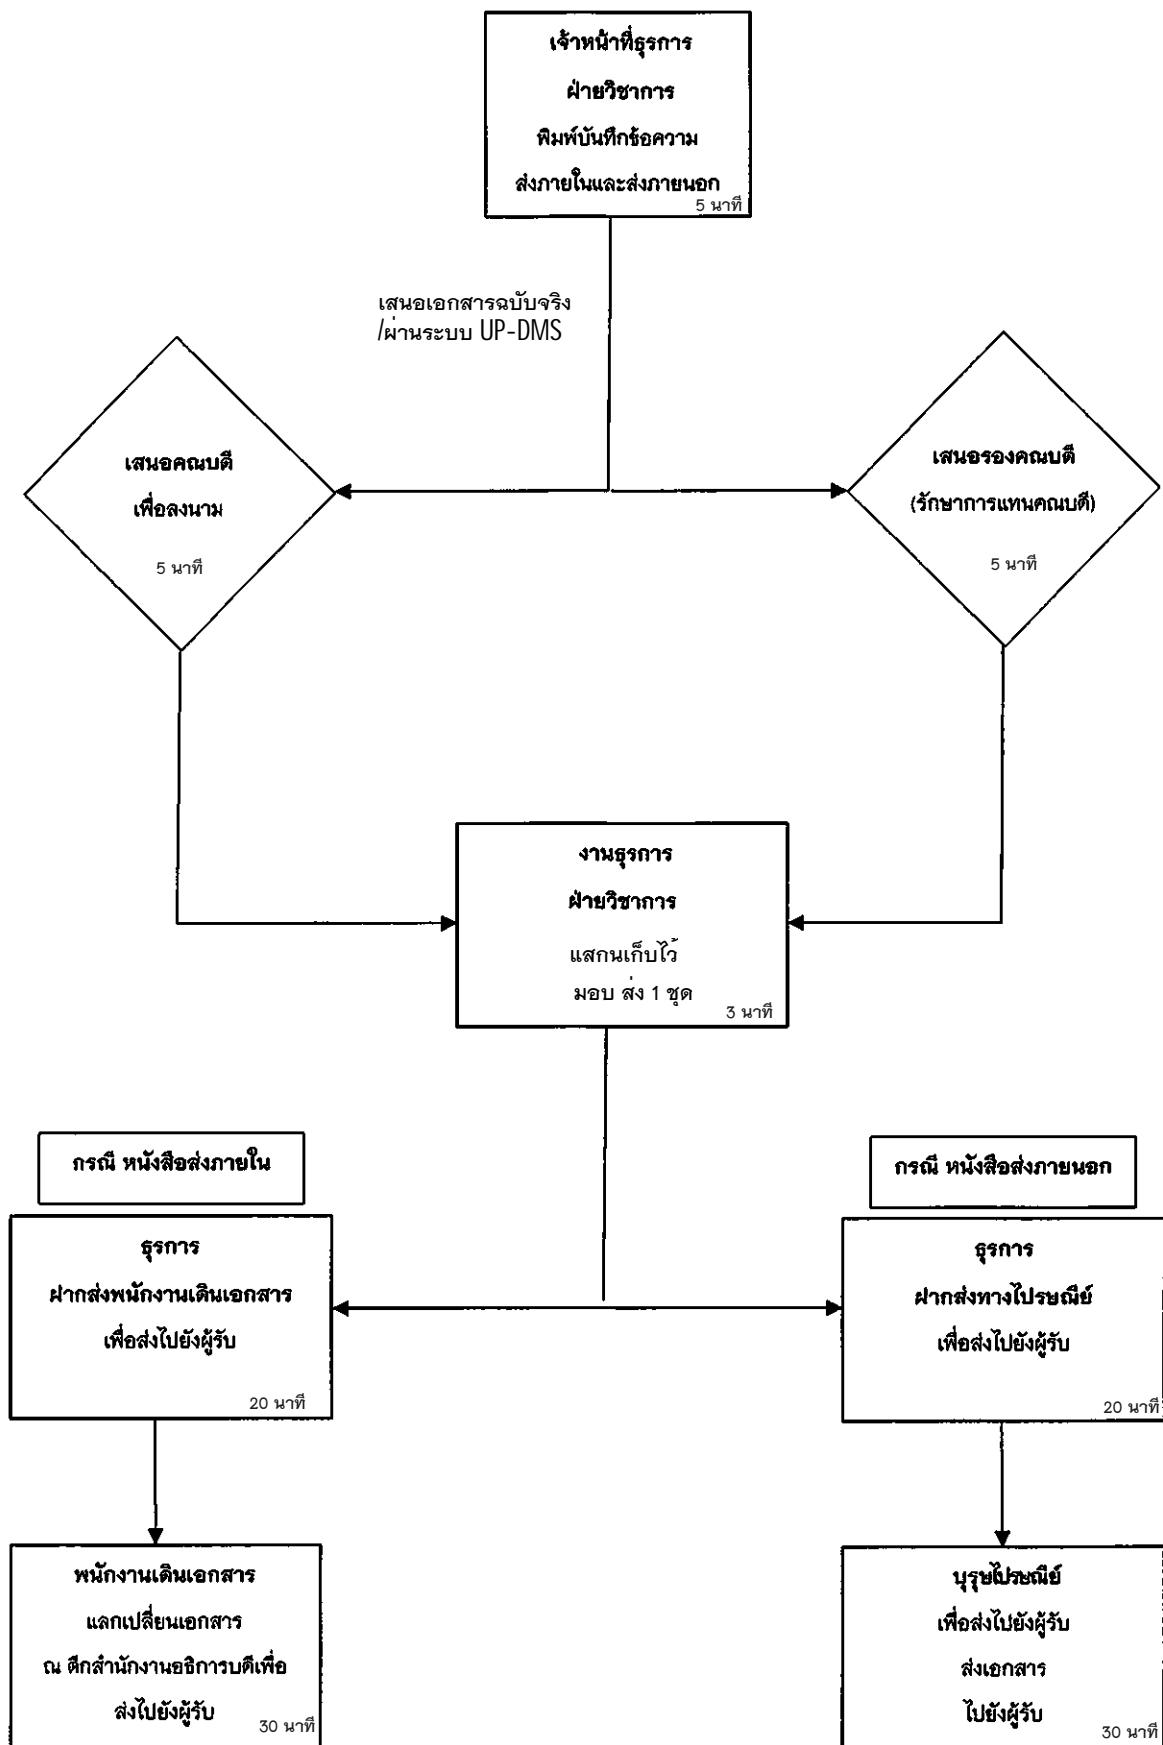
เจ้าหน้าที่ธุรการ
ฝ่ายวิชาการ
พิมพ์บันทึกข้อความ
ส่งภายในและส่งภายนอก
5 นาที

เสนอเอกสารฉบับจริง
/ผ่านระบบ UP-DMS

เสนอคณบดี
เพื่อลงนาม
5 นาที

เสนอรองคณบดี
(รักษาการแทนคณบดี)
5 นาที

งานธุรการ
ฝ่ายวิชาการ
แสกนเก็บไว้
มอบ ส่ง 1 ชุด
3 นาที

กรณี หนังสือส่งภายใน

กรณี หนังสือส่งภายนอก

ธุรการ
ฝากส่งพนักงานเดินเอกสาร
เพื่อส่งไปยังผู้รับ
20 นาที

ธุรการ
ฝากส่งทางไปรษณีย์
เพื่อส่งไปยังผู้รับ
20 นาที

พนักงานเดินเอกสาร
แลกเปลี่ยนเอกสาร
ณ ตึกสำนักงานอธิการบดีเพื่อ
ส่งไปยังผู้รับ
30 นาที

บุรุษไปรษณีย์
เพื่อส่งไปยังผู้รับ
ส่งเอกสาร
ไปยังผู้รับ
30 นาที